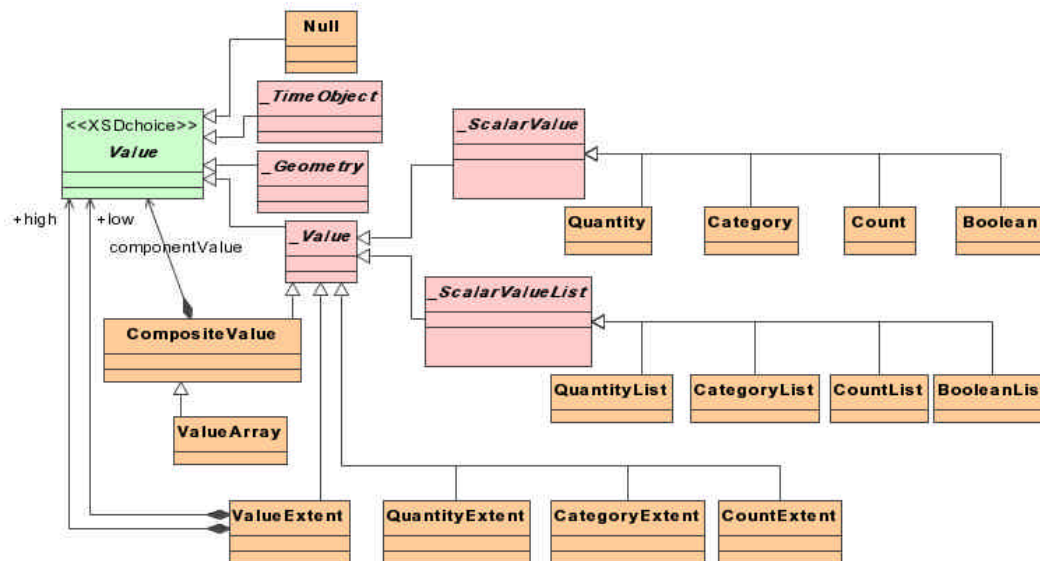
Null
_TimeObject
<<XSDchoice>>
Value
_Geometry
_ScalarValue
+high
+low
componentValue
_Value
Quantity
Category
Count
Boolean
_ScalarValueList
CompositeValue
QuantityList
CategoryList
CountList
BooleanLis
ValueArray
ValueExtent
QuantityExtent
CategoryExtent
CountExtent